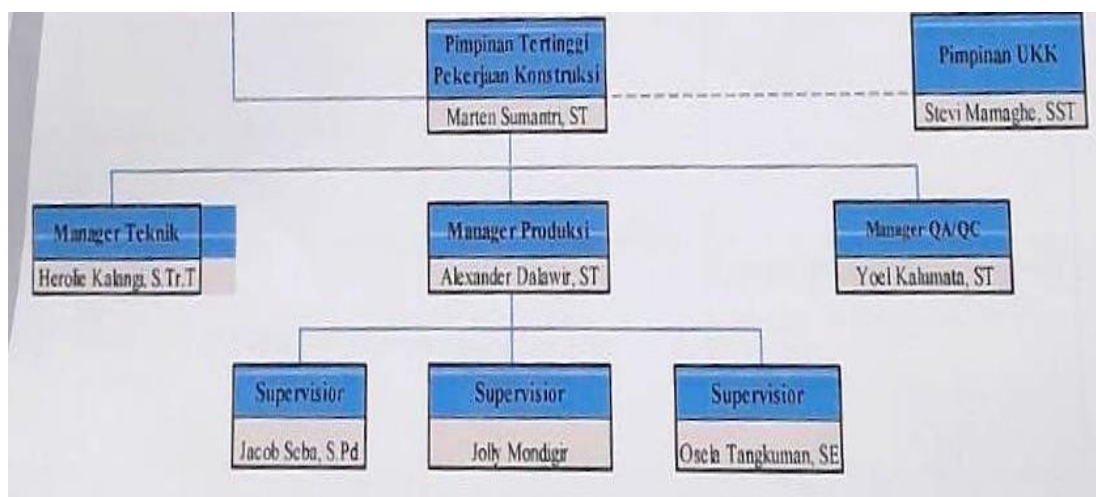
Pimpinan Tertinggi Pekerjaan Konstruksi
Marten Sumantri, ST

Pimpinan UKK
Stevi Mamaghe, SST

Manager Teknik
Herofie Kalangi, S.Tr.T

Manager Produksi
Alexander Dalawir, ST

Manager QA/QC
Yoel Kalumata, ST

Supervisior
Jacob Seba, S.Pd

Supervisior
Jolly Mondigir

Supervisior
Osela Tangkuman, SE